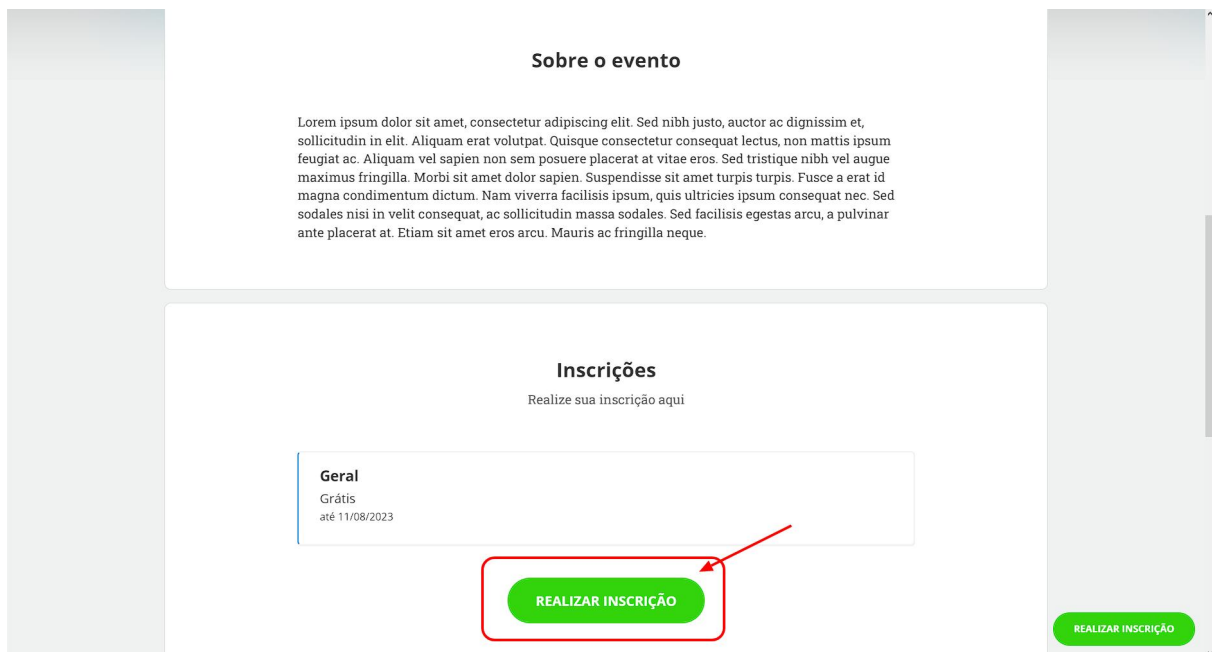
Sobre o evento

Lorem ipsum dolor sit amet, consectetur adipiscing elit. Sed nibh justo, auctor ac dignissim et, sollicitudin in elit. Aliquam erat volutpat. Quisque consectetur consequat lectus, non mattis ipsum feugiat ac. Aliquam vel sapien non sem posuere placerat at vitae eros. Sed tristique nibh vel augue maximus fringilla. Morbi sit amet dolor sapien. Suspendisse sit amet turpis turpis. Fusce a erat id magna condimentum dictum. Nam viverra facilisis ipsum, quis ultricies ipsum consequat nec. Sed sodales nisi in velit consequat, ac sollicitudin massa sodales. Sed facilisis egestas arcu, a pulvinar ante placerat at. Etiam sit amet eros arcu. Mauris ac fringilla neque.

Inscrições

Realize sua inscrição aqui

Geral
Grátis
até 11/08/2023

REALIZAR INSCRIÇÃO

REALIZAR INSCRIÇÃO